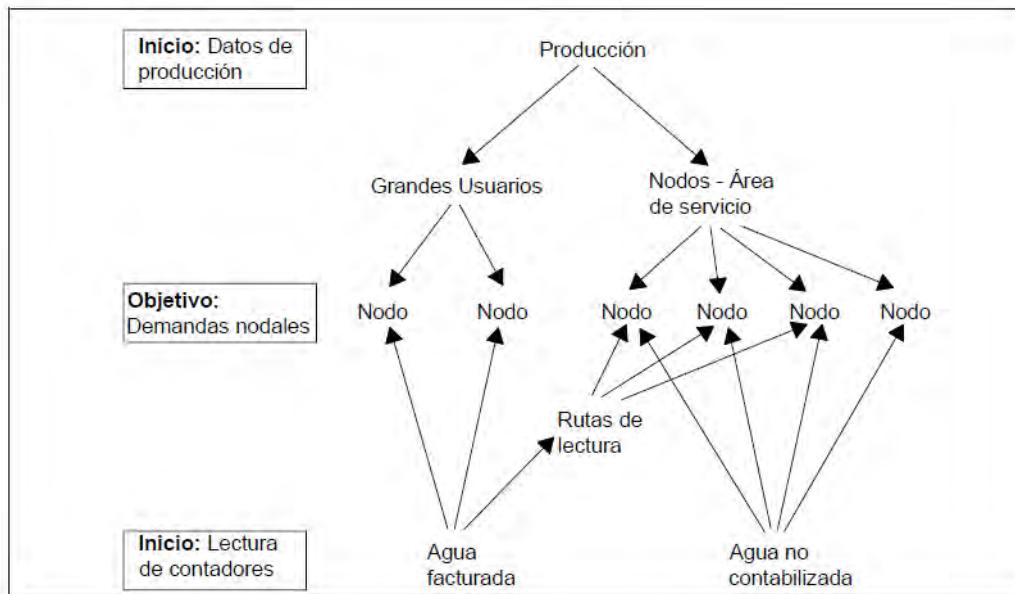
Inicio: Datos de producción

Producción

Grandes Usuarios

Nodos - Área de servicio

Objetivo: Demandas nodales

Nodo

Nodo

Nodo

Nodo

Nodo

Nodo

Rutas de lectura

Inicio: Lectura de contadores

Agua facturada

Agua no contabilizada